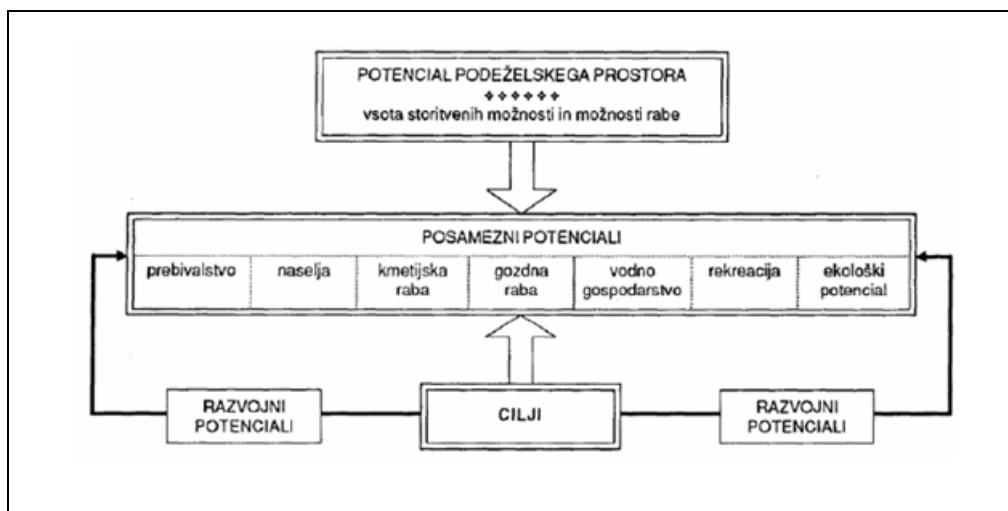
POTENCIAL PODEŽELSKEGA PROSTORA
++++++
vsota storitvenih možnosti in možnosti rabe

POSAMEZNI POTENCIALI

| prebivalstvo | naselja | kmetijska raba | gozdna raba | vodno gospodarstvo | rekreacija | ekološki potencial |
|---|---|---|---|---|---|---|

RAZVOJNI POTENCIALI

CILJI

RAZVOJNI POTENCIALI